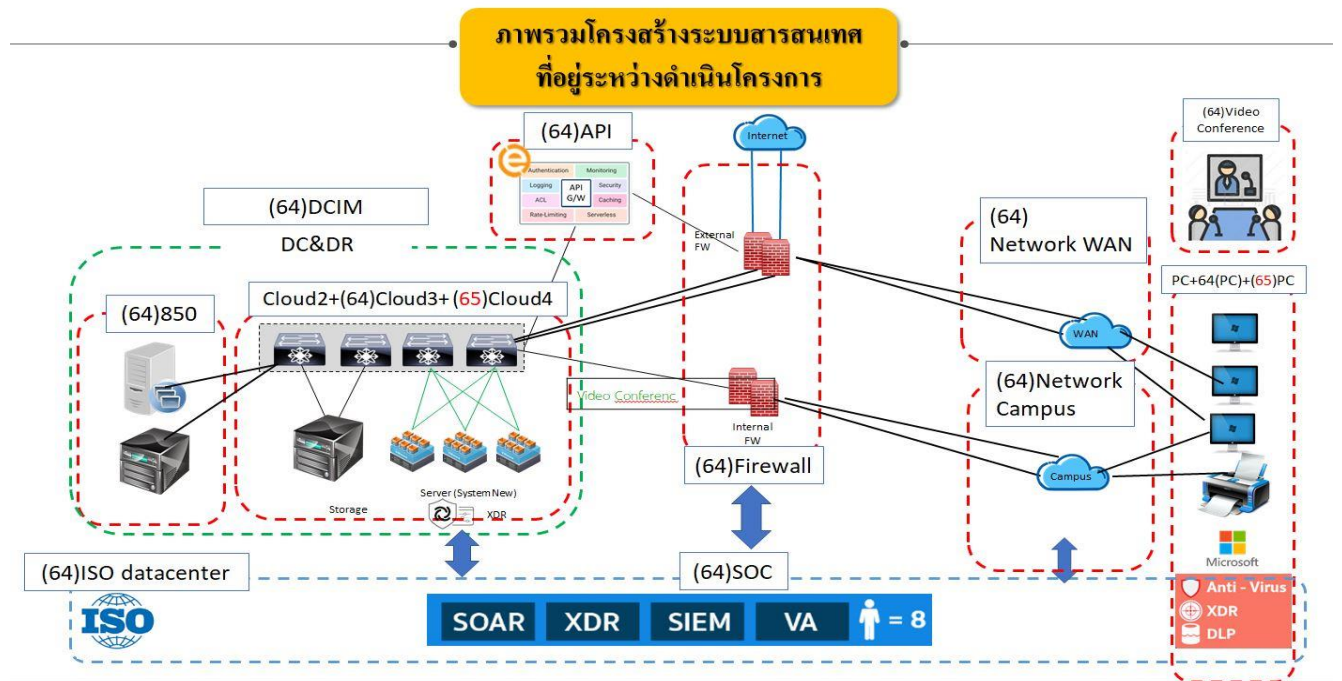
ภาพรวมโครงสร้างระบบสารสนเทศ
ที่อยู่ระหว่างดำเนินโครงการ

(64)API

Authentication
Monitoring
Logging
API G/W
Security
ACL
Caching
Rate-Limiting
Serverless

Internet

(64)Video Conference

(64)DCIM

DC&DR

External FW

(64) Network WAN

PC+64(PC)+(65)PC

(64)850

Cloud2+(64)Cloud3+ (65)Cloud4

WAN

Video Conferenc

(64)Network Campus

Internal FW

(64)Firewall

Campus

Storage

Server (System New)

XDR

Microsoft

(64)ISO datacenter

(64)SOC

ISO

SOAR
XDR
SIEM
VA
= 8

Anti - Virus
XDR
DLP